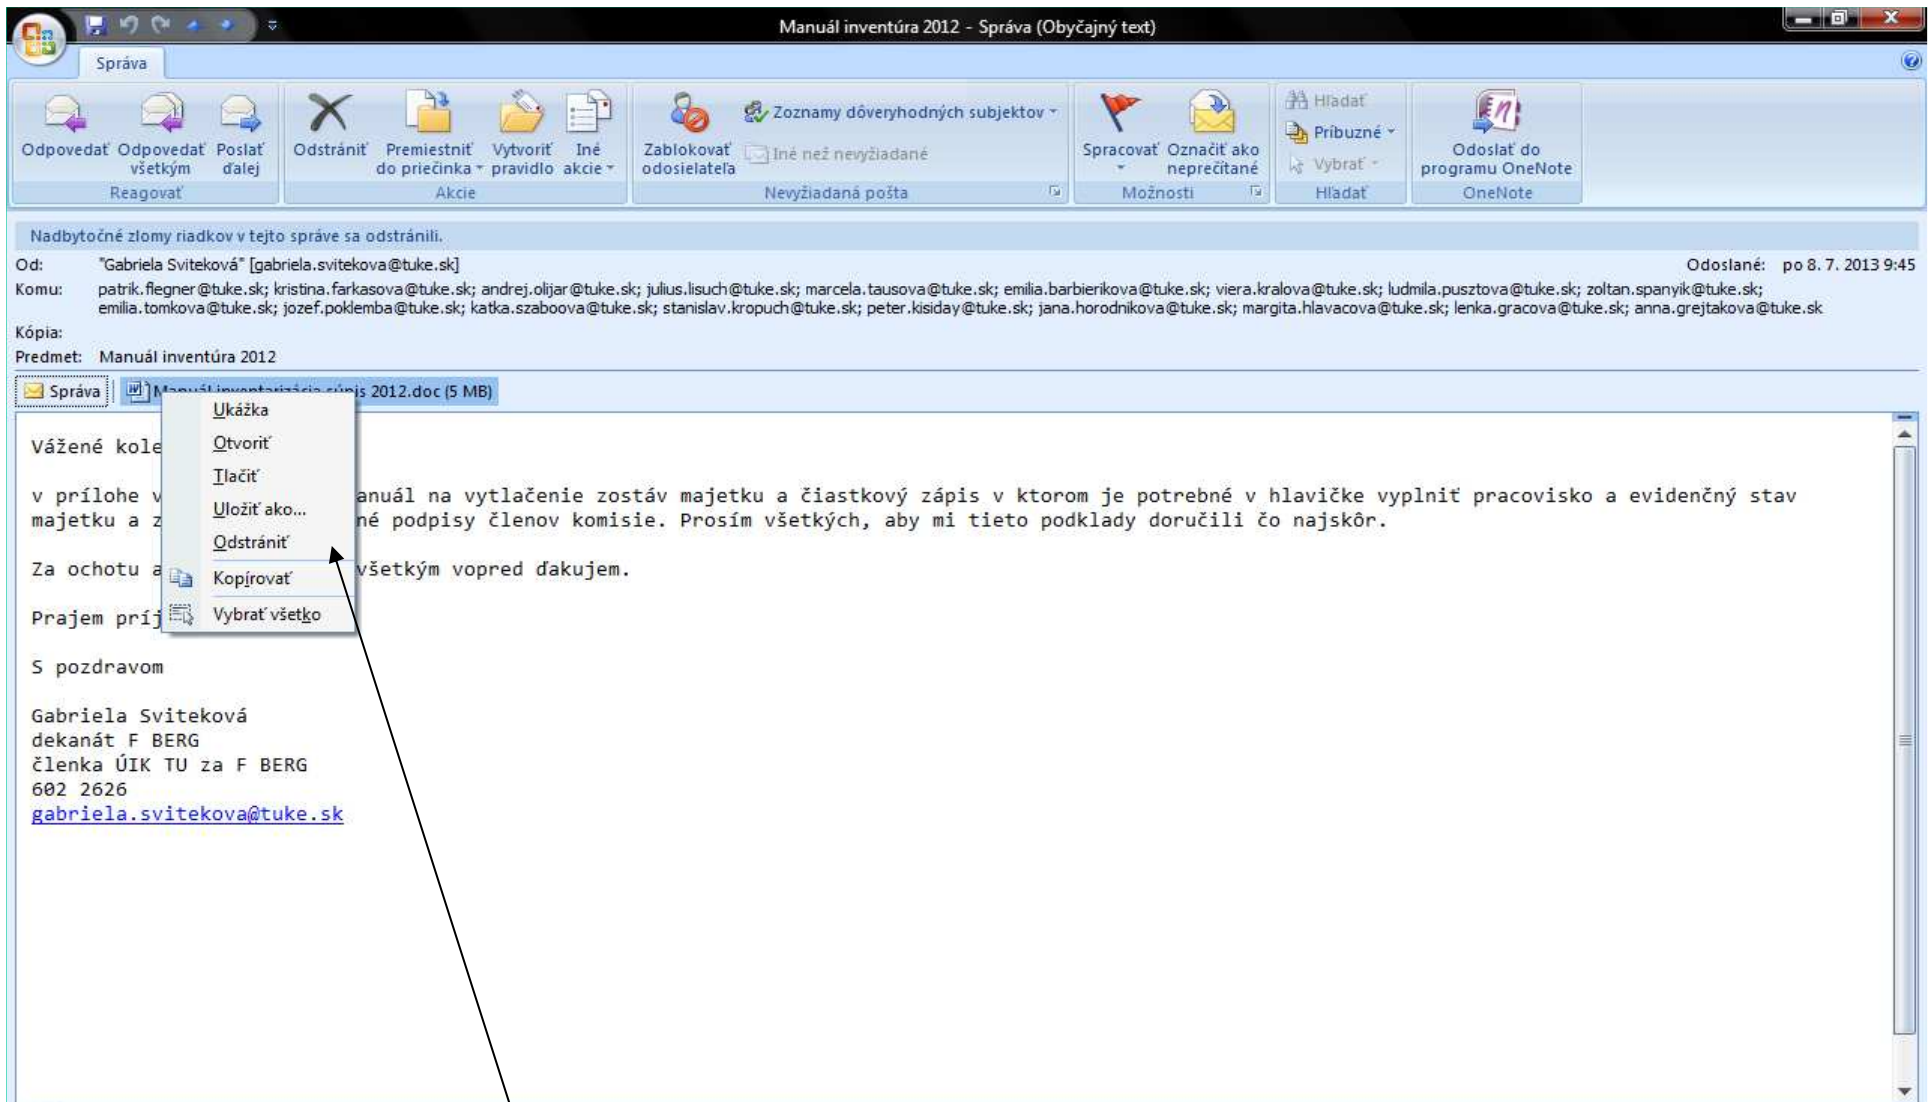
Manuál inventúra 2012 - Správa (Obyčajný text)

Správa

Odpovedať Odpovedať všetkým Poslať ďalej
Reagovať
Odstrániť Premiestniť do priečinka Vytvoriť pravidlo Iné akcie
Akcie
Zablokovať odosielateľa
Zoznamy dôveryhodných subjektov
Iné než nevyžiadané
Nevyžiadaná pošta
Spracovať Označiť ako neprečítané
Možnosti
Hľadať
Príbuzné
Vybrať
Hľadať
Odoslať do programu OneNote
OneNote

Nadbytočné zlomy riadkov v tejto správe sa odstránili.

Od: "Gabriela Sviteková" [gabriela.svitekova@tuke.sk]
Odoslané: po 8. 7. 2013 9:45
Komu: patrik.flegner@tuke.sk; kristina.farkasova@tuke.sk; andrej.olijar@tuke.sk; julius.lisuch@tuke.sk; marcela.tausova@tuke.sk; emilia.barbierikova@tuke.sk; viera.kralova@tuke.sk; ludmila.pusztova@tuke.sk; zoltan.spanyik@tuke.sk; emilia.tomkova@tuke.sk; jozef.poklemba@tuke.sk; katka.szaboova@tuke.sk; stanislav.kropuch@tuke.sk; peter.kisiday@tuke.sk; jana.horodnikova@tuke.sk; margita.hlavacova@tuke.sk; lenka.gracova@tuke.sk; anna.grejtakova@tuke.sk
Kópia:
Predmet: Manuál inventúra 2012

Správa
M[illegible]is 2012.doc (5 MB)

Ukážka
Otvoriť
Tlačiť
Uložiť ako...
Odstrániť
Kopírovať
Vybrať všetko

Vážené kole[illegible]

v prílohe v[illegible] anuál na vytlačenie zostáv majetku a čiastkový zápis v ktorom je potrebné v hlavičke vyplniť pracovisko a evidenčný stav majetku a z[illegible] né podpisy členov komisie. Prosím všetkých, aby mi tieto podklady doručili čo najskôr.

Za ochotu a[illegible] všetkým vopred ďakujem.

Prajem príj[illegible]

S pozdravom

Gabriela Sviteková
dekanát F BERG
členka ÚIK TU za F BERG
602 2626
gabriela.svitekova@tuke.sk